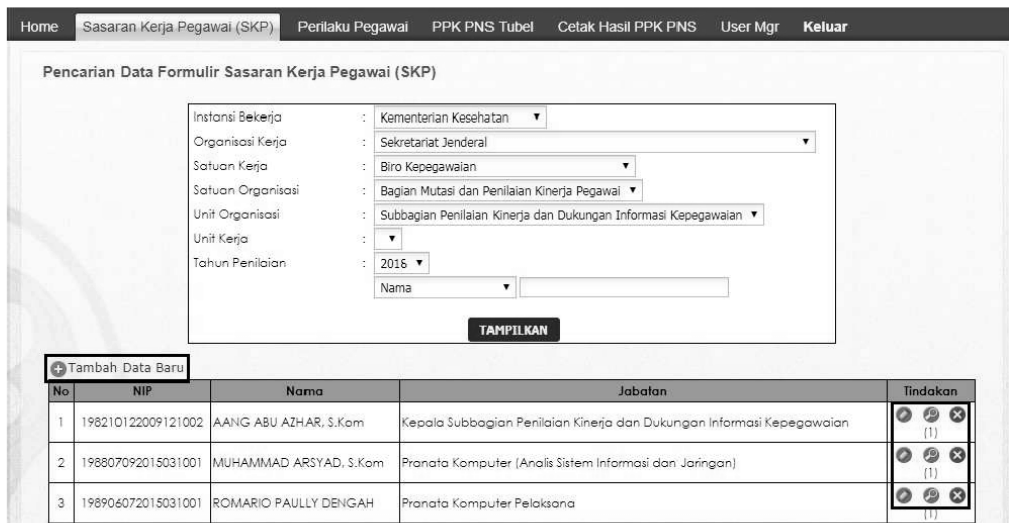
Home Sasaran Kerja Pegawai (SKP) Perilaku Pegawai PPK PNS Tubel Cetak Hasil PPK PNS User Mgr Keluar

Pencarian Data Formulir Sasaran Kerja Pegawai (SKP)

Instansi Bekerja : Kementerian Kesehatan
Organisasi Kerja : Sekretariat Jenderal
Satuan Kerja : Biro Kepegawaian
Satuan Organisasi : Bagian Mutasi dan Penilaian Kinerja Pegawai
Unit Organisasi : Subbagian Penilaian Kinerja dan Dukungan Informasi Kepegawaian
Unit Kerja :
Tahun Penilaian : 2016
Nama

TAMPILKAN

Tambah Data Baru

| No | NIP | Nama | Jabatan | Tindakan |
|---|---|---|---|---|
| 1 | 198210122009121002 | AANG ABU AZHAR, S.Kom | Kepala Subbagian Penilaian Kinerja dan Dukungan Informasi Kepegawaian | (1) |
| 2 | 198807092015031001 | MUHAMMAD ARSYAD, S.Kom | Pranata Komputer (Analis Sistem Informasi dan Jaringan) | (1) |
| 3 | 198906072015031001 | ROMARIO PAULLY DENGAH | Pranata Komputer Pelaksana | (1) |